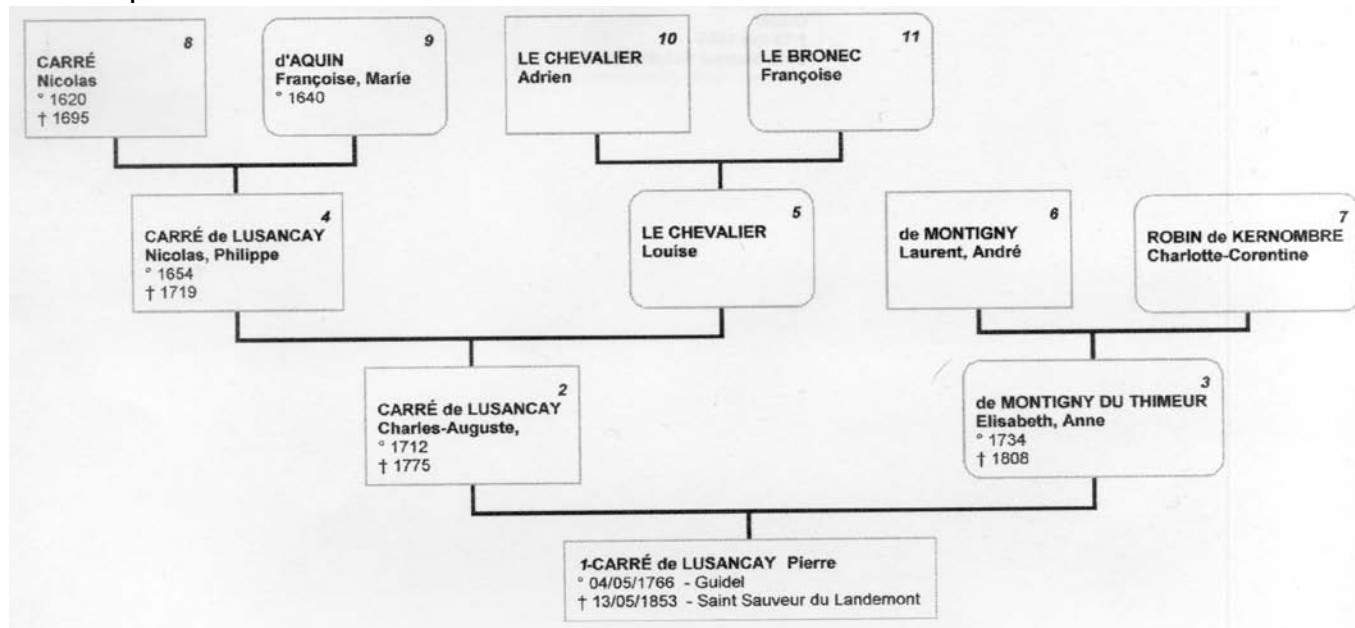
8
CARRÉ
Nicolas
° 1620
† 1695

9
d'AQUIN
Françoise, Marie
° 1640

10
LE CHEVALIER
Adrien

11
LE BRONEC
Françoise

4
CARRÉ de LUSANCAY
Nicolas, Philippe
° 1654
† 1719

5
LE CHEVALIER
Louise

6
de MONTIGNY
Laurent, André

7
ROBIN de KERNOMBRE
Charlotte-Corentine

2
CARRÉ de LUSANCAY
Charles-Auguste,
° 1712
† 1775

3
de MONTIGNY DU THIMEUR
Elisabeth, Anne
° 1734
† 1808

1-CARRÉ de LUSANCAY Pierre
° 04/05/1766 - Guidel
† 13/05/1853 - Saint Sauveur du Landemont